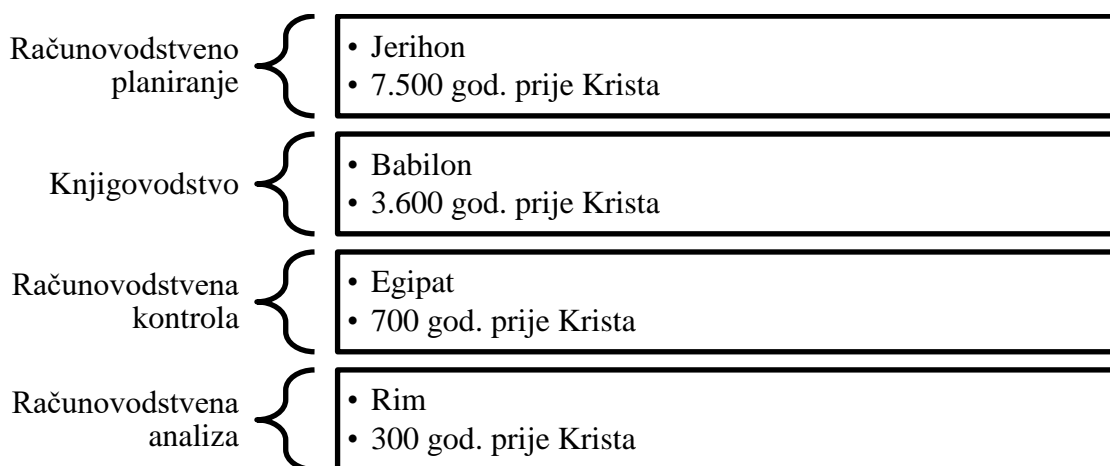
Računovodstveno planiranje

• Jerihon
• 7.500 god. prije Krista

Knjigovodstvo

• Babilon
• 3.600 god. prije Krista

Računovodstvena kontrola

• Egipat
• 700 god. prije Krista

Računovodstvena analiza

• Rim
• 300 god. prije Krista